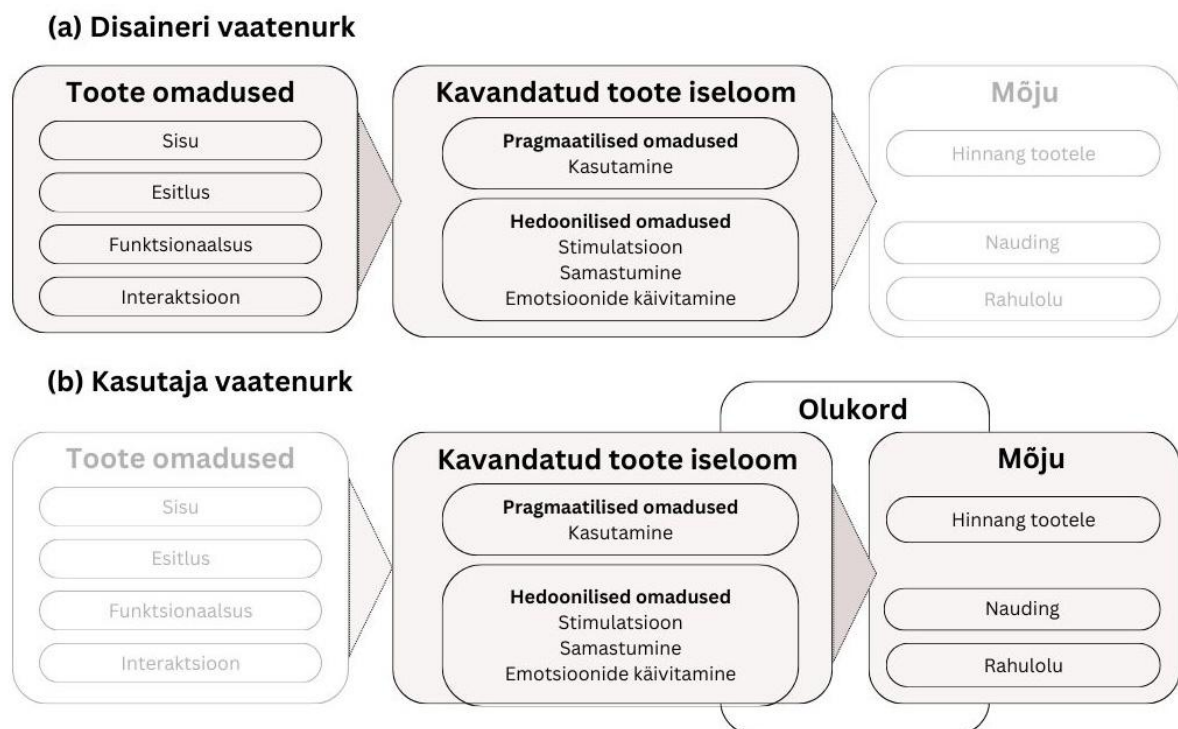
(a) Disaineri vaatenurk

Toote omadused

Sisu

Esitlus

Funktsionaalsus

Interaktsioon

Kavandatud toote iseloom

Pragmaatilised omadused
Kasutamine

Hedoonilised omadused
Stimulatsioon
Samastumine
Emotsioonide käivitamine

Mõju

Hinnang tootele

Nauding

Rahulolu

(b) Kasutaja vaatenurk

Olukord

Toote omadused

Sisu

Esitlus

Funktsionaalsus

Interaktsioon

Kavandatud toote iseloom

Pragmaatilised omadused
Kasutamine

Hedoonilised omadused
Stimulatsioon
Samastumine
Emotsioonide käivitamine

Mõju

Hinnang tootele

Nauding

Rahulolu